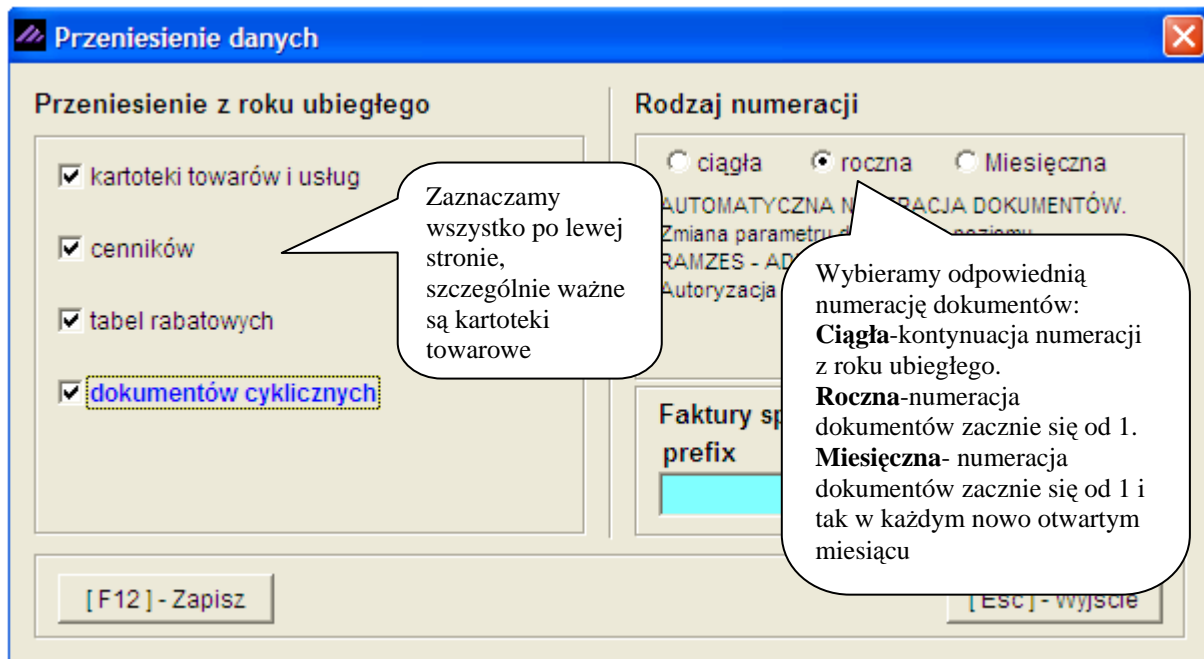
Przeniesienie danych

Przeniesienie z roku ubiegłego

kartoteki towarów i usług

cenników

tabel rabatowych

dokumentów cyklicznych

Zaznaczamy wszystko po lewej stronie, szczególnie ważne są kartoteki towarowe

Rodzaj numeracji

ciągła roczna Miesięczna

AUTOMATYCZNA N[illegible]RACJA DOKUMENTÓW.
Zmiana parametru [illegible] poziomu
RAMZES - AD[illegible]
Autoryzacja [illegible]

Wybieramy odpowiednią numerację dokumentów:
**Ciągła**-kontynuacja numeracji z roku ubiegłego.
**Roczna**-numeracja dokumentów zacznie się od 1.
**Miesięczna**- numeracja dokumentów zacznie się od 1 i tak w każdym nowo otwartym miesiącu

Faktury sp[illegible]
prefix

[ F12 ] - Zapisz

[ Esc ] - Wyjście